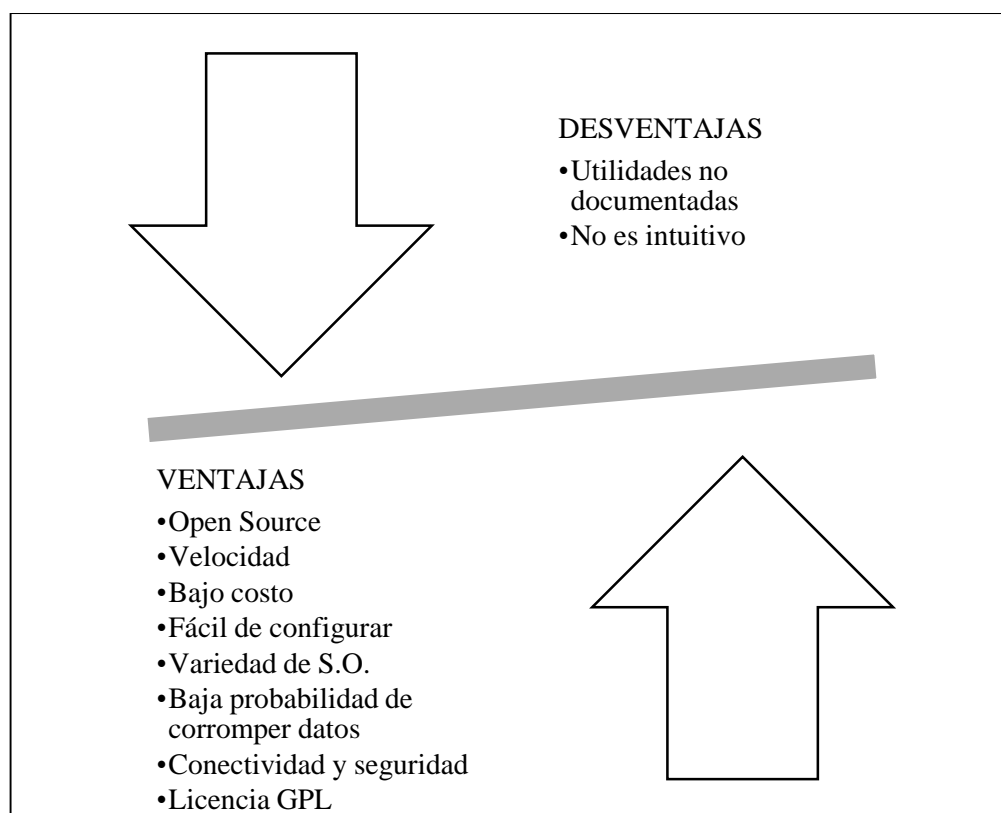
DESVENTAJAS

•Utilidades no documentadas
•No es intuitivo

VENTAJAS

•Open Source
•Velocidad
•Bajo costo
•Fácil de configurar
•Variedad de S.O.
•Baja probabilidad de corromper datos
•Conectividad y seguridad
•Licencia GPL